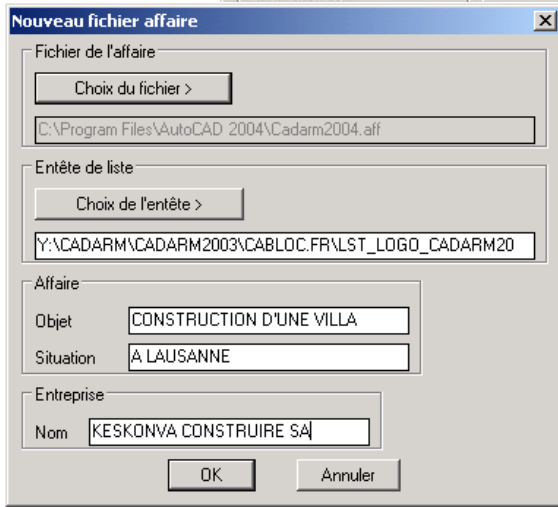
Nouveau fichier affaire

Fichier de l'affaire

Choix du fichier >

C:\Program Files\AutoCAD 2004\Cadarm2004.aff

Entête de liste

Choix de l'entête >

Y:\CADARM\CADARM2003\CABLOC.FR\LST_LOGO_CADARM20

Affaire

Objet CONSTRUCTION D'UNE VILLA

Situation A LAUSANNE

Entreprise

Nom KESKONVA CONSTRUIRE SA

OK

Annuler